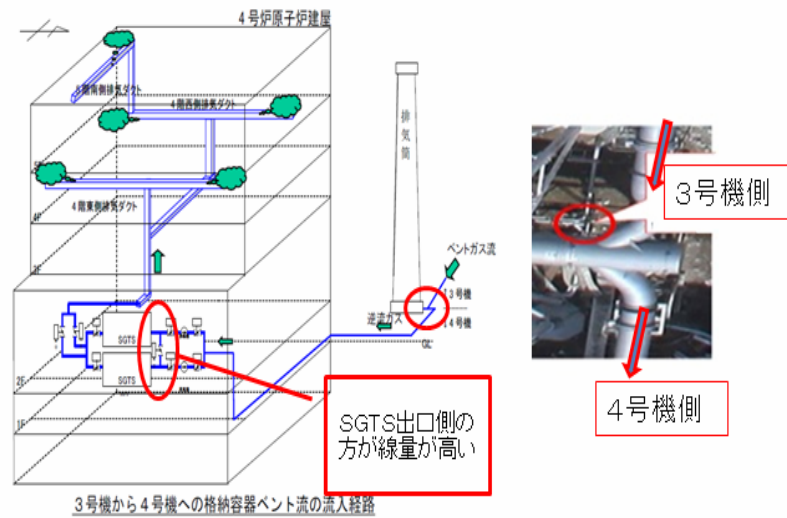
4号炉原子炉建屋

4階南側排気ダクト

4階西側排気ダクト

5F

4階東側排気ダクト

4F

3F

2F

1F

SGTS

SGTS

排気筒

ベントガス流

3号機

4号機

逆流ガス

GL

SGTS出口側の方が線量が高い

3号機側

4号機側

3号機から4号機への格納容器ベント流の流入経路